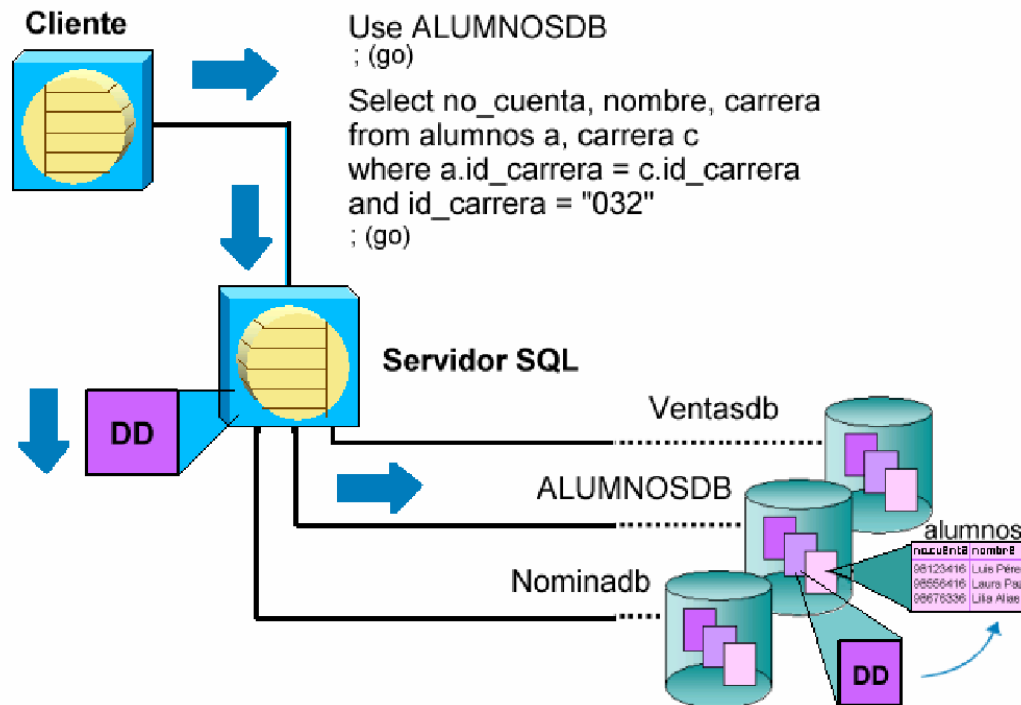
Cliente

Use ALUMNOSDB
; (go)

Select no_cuenta, nombre, carrera
from alumnos a, carrera c
where a.id_carrera = c.id_carrera
and id_carrera = "032"
; (go)

Servidor SQL

DD

Ventasdb

ALUMNOSDB

alumnos

| no_cuenta | nombre |
|---|---|
| 98123416 | Luis Pére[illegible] |
| 98556416 | Laura Pa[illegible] |
| 98676336 | Lilia Alas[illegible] |

Nominadb

DD